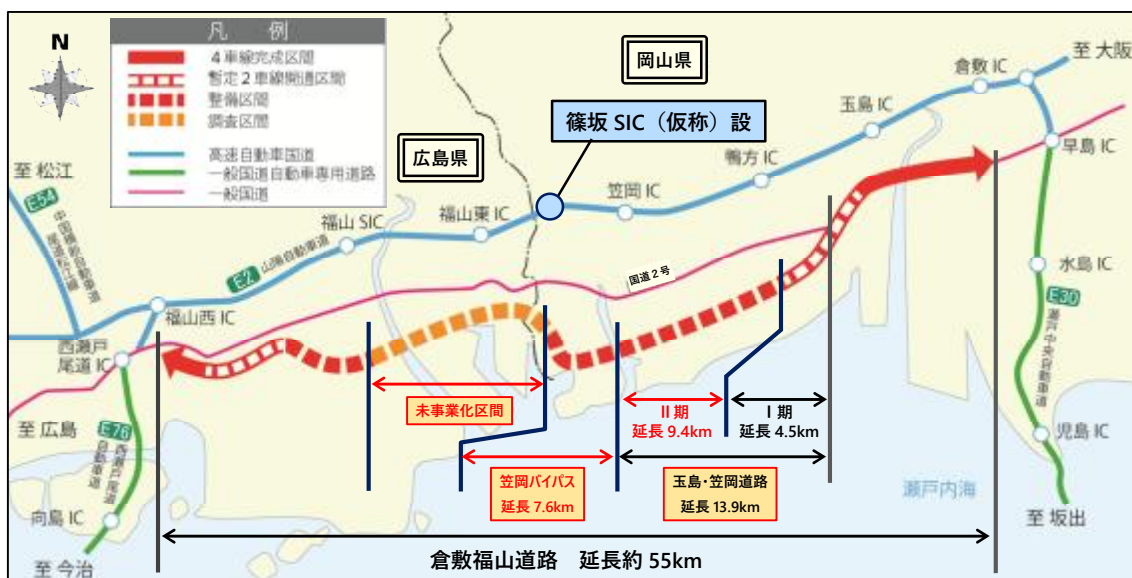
N

凡　例
４車線完成区間
暫定２車線開通区間
整備区間
調査区間
高速自動車国道
一般国道自動車専用道路
一般国道

岡山県
篠坂 SIC（仮称）設
広島県

至 大阪
倉敷 IC
玉島 IC
早島 IC
鴨方 IC
笠岡 IC
福山東 IC
福山 SIC
至 松江
E54
中国横断自動車道尾道松江線
E2
山陽自動車道
国道２号
福山西 IC
西瀬戸尾道 IC
水島 IC
E30
瀬戸中央自動車道
児島 IC
至 坂出
至 広島
E76
西瀬戸自動車道
向島 IC
至 今治
瀬戸内海

未事業化区間
II 期
延長 9.4km
I 期
延長 4.5km
笠岡バイパス
延長 7.6km
玉島・笠岡道路
延長 13.9km
倉敷福山道路　延長約 55km